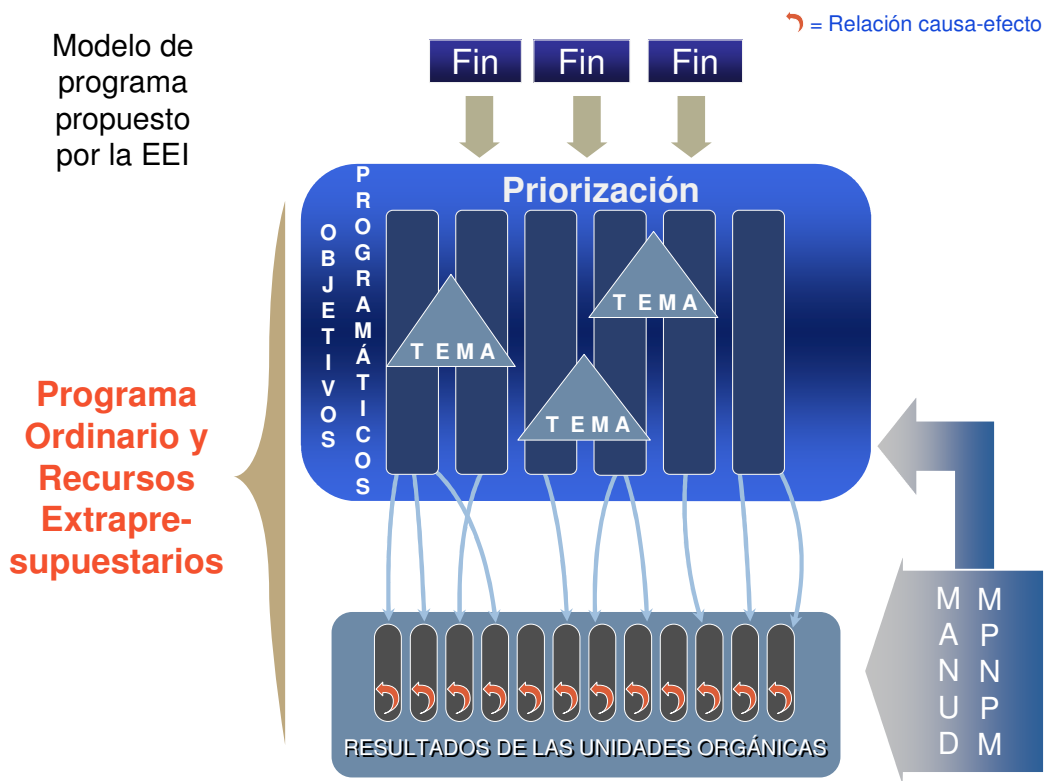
= Relación causa-efecto

Modelo de programa propuesto por la EEI

Fin Fin Fin

Priorización

OBJETIVOS PROGRAMÁTICOS

TEMA

TEMA

TEMA

Programa Ordinario y Recursos Extrapresupuestarios

RESULTADOS DE LAS UNIDADES ORGÁNICAS

MANUD

MPNPM